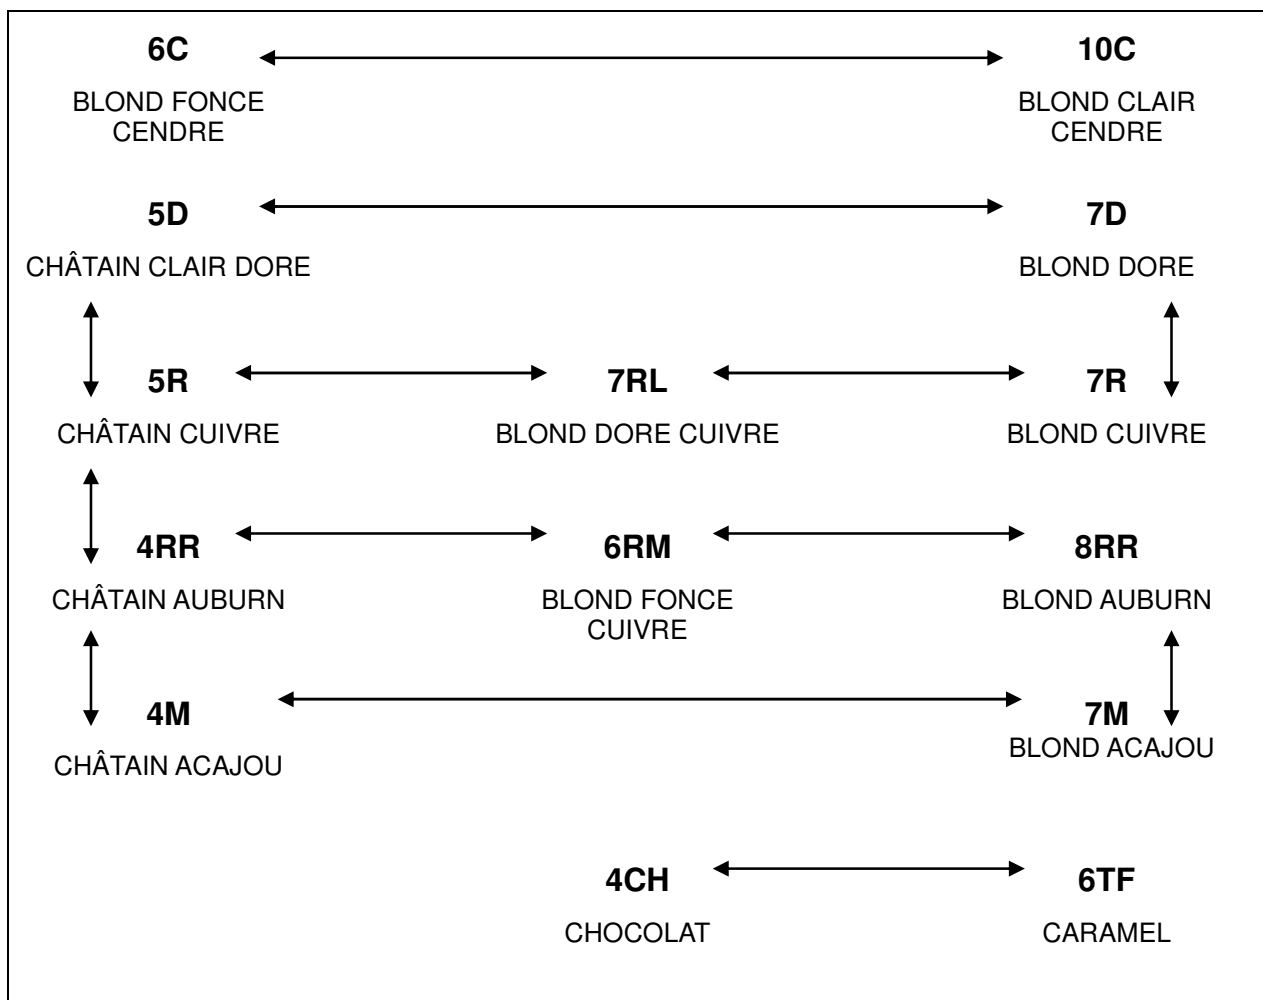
**6C**
BLOND FONCE CENDRE

**10C**
BLOND CLAIR CENDRE

**5D**
CHÂTAIN CLAIR DORE

**7D**
BLOND DORE

**5R**
CHÂTAIN CUIVRE

**7RL**
BLOND DORE CUIVRE

**7R**
BLOND CUIVRE

**4RR**
CHÂTAIN AUBURN

**6RM**
BLOND FONCE CUIVRE

**8RR**
BLOND AUBURN

**4M**
CHÂTAIN ACAJOU

**7M**
BLOND ACAJOU

**4CH**
CHOCOLAT

**6TF**
CARAMEL